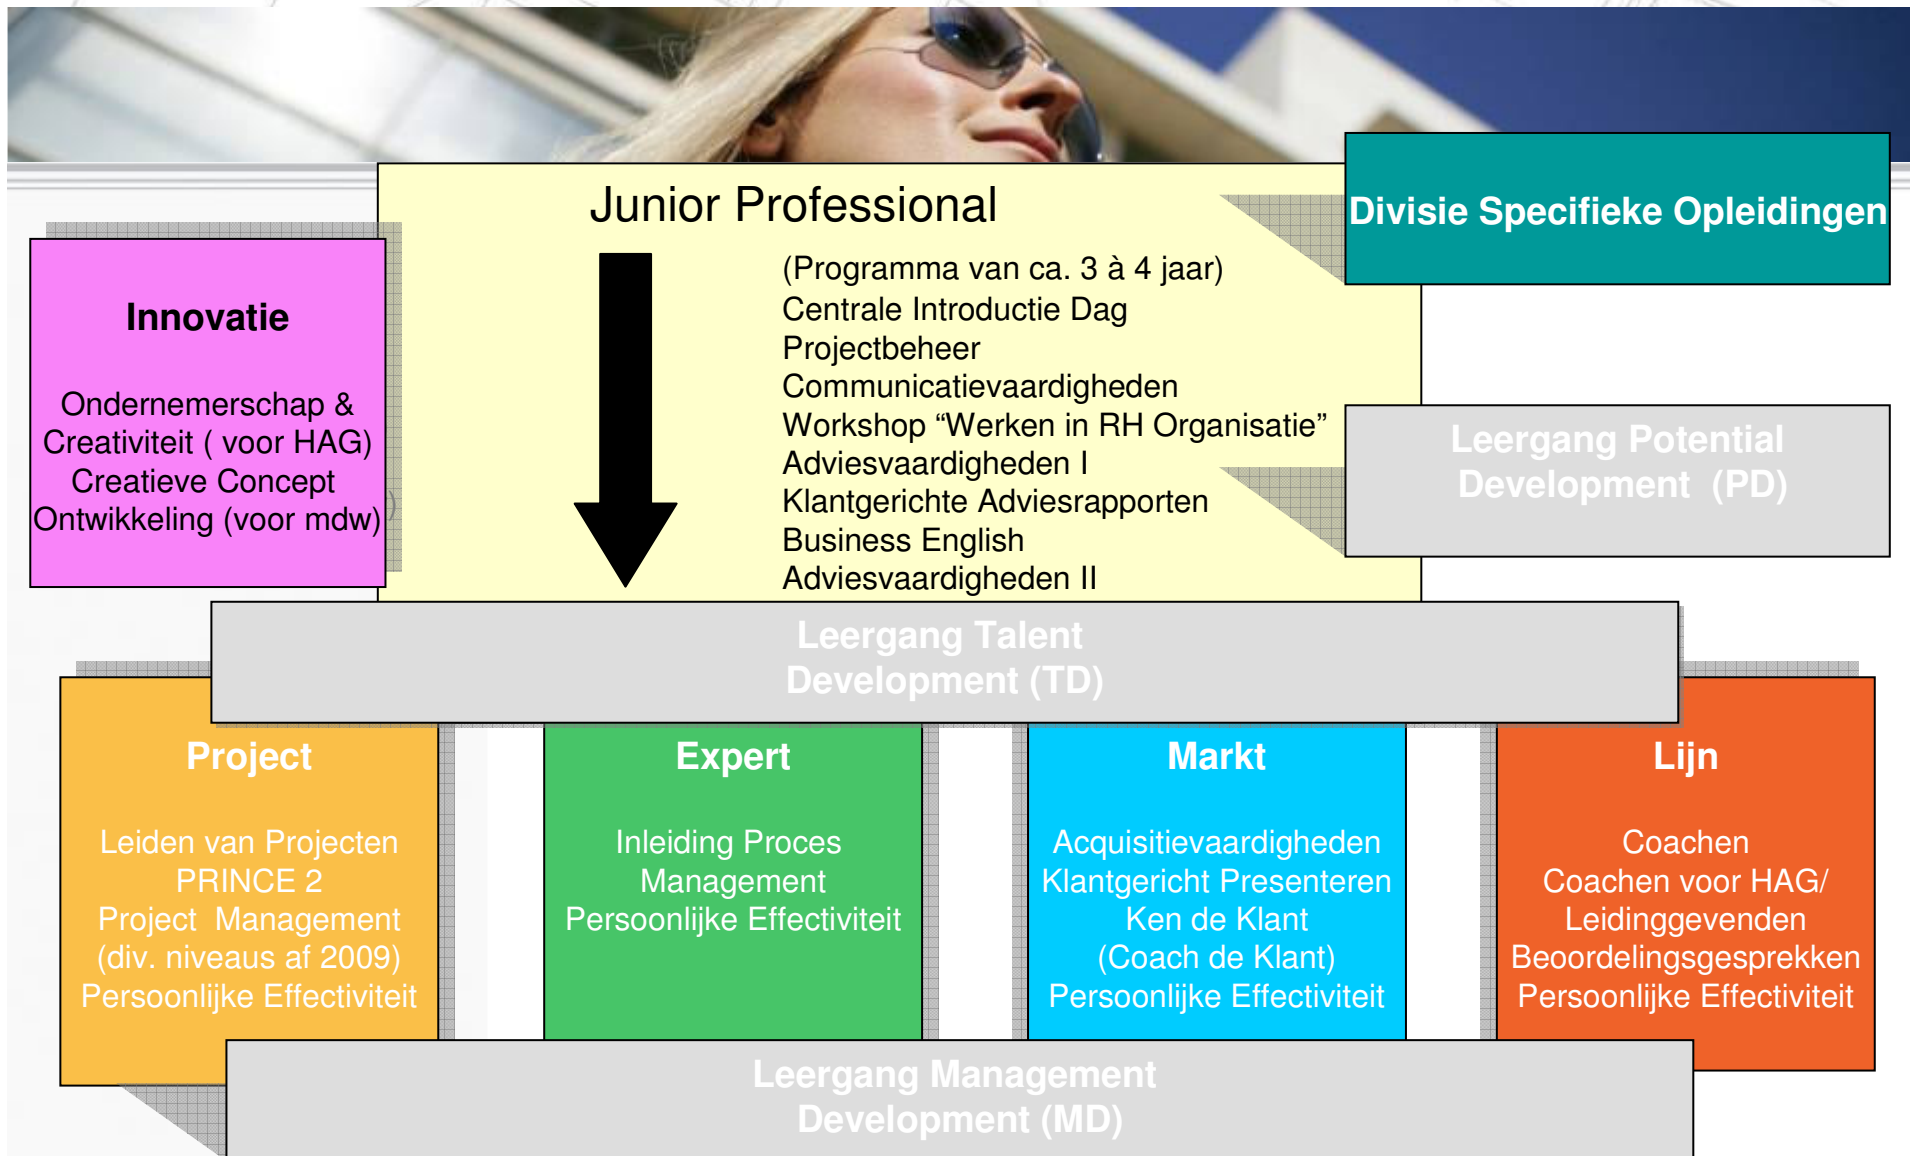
Junior Professional

(Programma van ca. 3 à 4 jaar)
Centrale Introductie Dag
Projectbeheer
Communicatievaardigheden
Workshop “Werken in RH Organisatie”
Adviesvaardigheden I
Klantgerichte Adviesrapporten
Business English
Adviesvaardigheden II

Divisie Specifieke Opleidingen

Innovatie

Ondernemerschap & Creativiteit ( voor HAG)
Creatieve Concept Ontwikkeling (voor mdw)

Leergang Potential Development (PD)

Leergang Talent Development (TD)

Project

Leiden van Projecten
PRINCE 2
Project Management (div. niveaus af 2009)
Persoonlijke Effectiviteit

Expert

Inleiding Proces Management
Persoonlijke Effectiviteit

Markt

Acquisitievaardigheden
Klantgericht Presenteren
Ken de Klant (Coach de Klant)
Persoonlijke Effectiviteit

Lijn

Coachen
Coachen voor HAG/ Leidinggevenden
Beoordelingsgesprekken
Persoonlijke Effectiviteit

Leergang Management Development (MD)